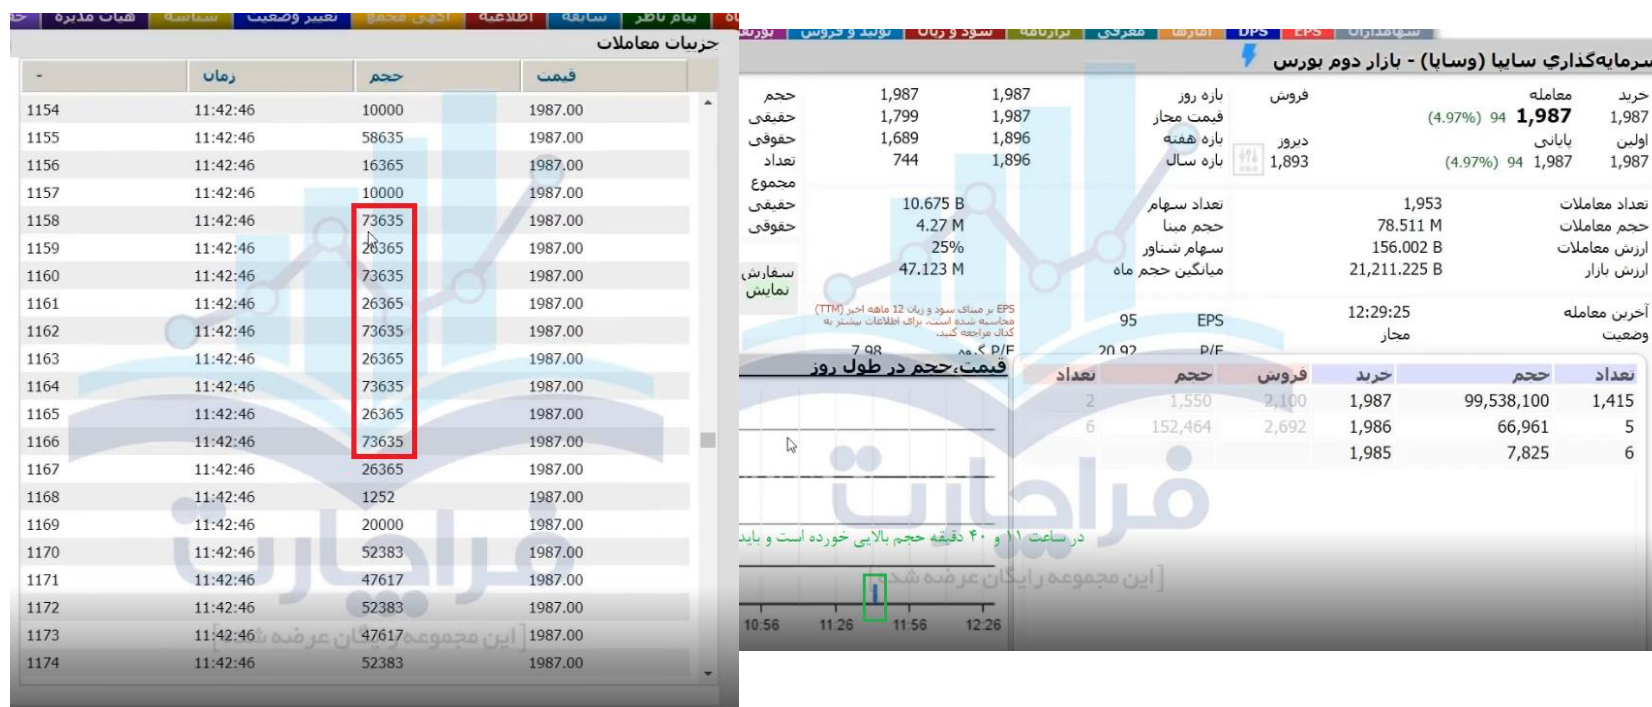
هیات مدیره | شناسه | تغییر وضعیت | آگهی مجمع | اطلاعیه | سابقه | پیام ناظر

جزئیات معاملات

| - | زمان | حجم | قیمت |
|---|---|---|---|
| 1154 | 11:42:46 | 10000 | 1987.00 |
| 1155 | 11:42:46 | 58635 | 1987.00 |
| 1156 | 11:42:46 | 16365 | 1987.00 |
| 1157 | 11:42:46 | 10000 | 1987.00 |
| 1158 | 11:42:46 | 73635 | 1987.00 |
| 1159 | 11:42:46 | 26365 | 1987.00 |
| 1160 | 11:42:46 | 73635 | 1987.00 |
| 1161 | 11:42:46 | 26365 | 1987.00 |
| 1162 | 11:42:46 | 73635 | 1987.00 |
| 1163 | 11:42:46 | 26365 | 1987.00 |
| 1164 | 11:42:46 | 73635 | 1987.00 |
| 1165 | 11:42:46 | 26365 | 1987.00 |
| 1166 | 11:42:46 | 73635 | 1987.00 |
| 1167 | 11:42:46 | 26365 | 1987.00 |
| 1168 | 11:42:46 | 1252 | 1987.00 |
| 1169 | 11:42:46 | 20000 | 1987.00 |
| 1170 | 11:42:46 | 52383 | 1987.00 |
| 1171 | 11:42:46 | 47617 | 1987.00 |
| 1172 | 11:42:46 | 52383 | 1987.00 |
| 1173 | 11:42:46 | 47617 | 1987.00 |
| 1174 | 11:42:46 | 52383 | 1987.00 |

تورق | تولید و فروش | سود و زیان | ترازنامه | معرفی | آمارها | DPS | EPS | سهامداران

سرمایه‌گذاری سایپا (وساپا) - بازار دوم بورس

خرید 1,987 | معامله 1,987 94 (4.97%) | فروش
اولین 1,987 | پایانی 1,987 94 (4.97%) | دیروز 1,893
بازه روز 1,987 1,987 | حجم
قیمت مجاز 1,987 1,799 | حقیقی
بازه هفته 1,896 1,689 | حقوقی
بازه سال 1,896 744 | تعداد
مجموع

تعداد معاملات 1,953 | تعداد سهام 10.675 B | حقیقی
حجم معاملات 78.511 M | حجم مبنا 4.27 M | حقوقی
ارزش معاملات 156.002 B | سهام شناور 25%
ارزش بازار 21,211.225 B | میانگین حجم ماه 47.123 M | سفارش نمایش

آخرین معامله 12:29:25 | EPS 95
وضعیت مجاز | P/E 20.92 | 7.98 گروه P/E

EPS بر مبنای سود و زیان 12 ماهه اخیر (TTM) محاسبه شده است، برای اطلاعات بیشتر به کدال مراجعه کنید.

قیمت،حجم در طول روز

| تعداد | حجم | خرید | فروش | حجم | تعداد |
|---|---|---|---|---|---|
| 1,415 | 99,538,100 | 1,987 | 2,100 | 1,550 | 2 |
| 5 | 66,961 | 1,986 | 2,692 | 152,464 | 6 |
| 6 | 7,825 | 1,985 | | | |

در ساعت ۱۱ و ۴۰ دقیقه حجم بالایی خورده است و باید

10:56 11:26 11:56 12:26

فراچارت
[این مجموعه رایگان عرضه شده]